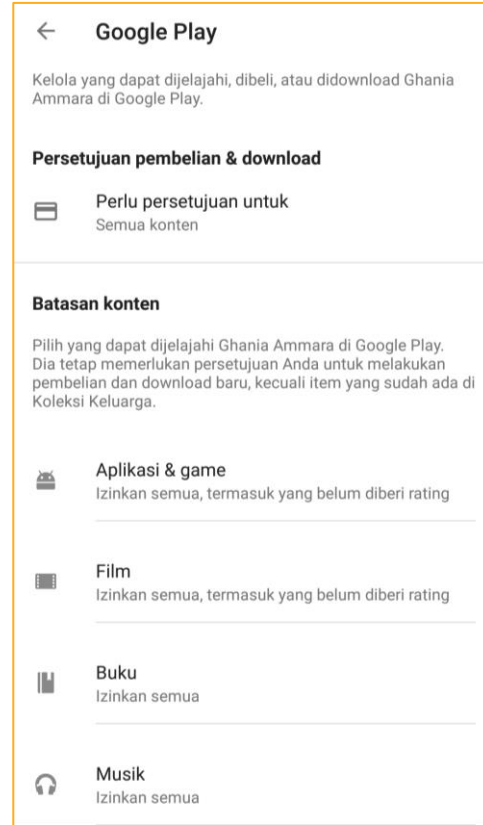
Google Play

Kelola yang dapat dijelajahi, dibeli, atau didownload Ghania Ammara di Google Play.

Persetujuan pembelian & download

Perlu persetujuan untuk
Semua konten

Batasan konten

Pilih yang dapat dijelajahi Ghania Ammara di Google Play. Dia tetap memerlukan persetujuan Anda untuk melakukan pembelian dan download baru, kecuali item yang sudah ada di Koleksi Keluarga.

Aplikasi & game
Izinkan semua, termasuk yang belum diberi rating

Film
Izinkan semua, termasuk yang belum diberi rating

Buku
Izinkan semua

Musik
Izinkan semua